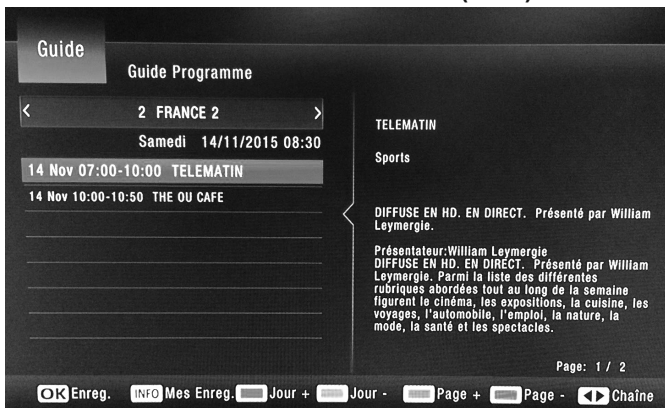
Guide

Guide Programme

< 2 FRANCE 2 >

Samedi 14/11/2015 08:30

14 Nov 07:00-10:00 TELEMATIN

14 Nov 10:00-10:50 THE OU CAFE

TELEMATIN

Sports

DIFFUSE EN HD. EN DIRECT. Présenté par William Leymergie.

Présentateur:William Leymergie
DIFFUSE EN HD. EN DIRECT. Présenté par William Leymergie. Parmi la liste des différentes rubriques abordées tout au long de la semaine figurent le cinéma, les expositions, la cuisine, les voyages, l'automobile, l'emploi, la nature, la mode, la santé et les spectacles.

Page: 1 / 2

OK Enreg. INFO Mes Enreg. Jour + Jour - Page + Page - Chaîne